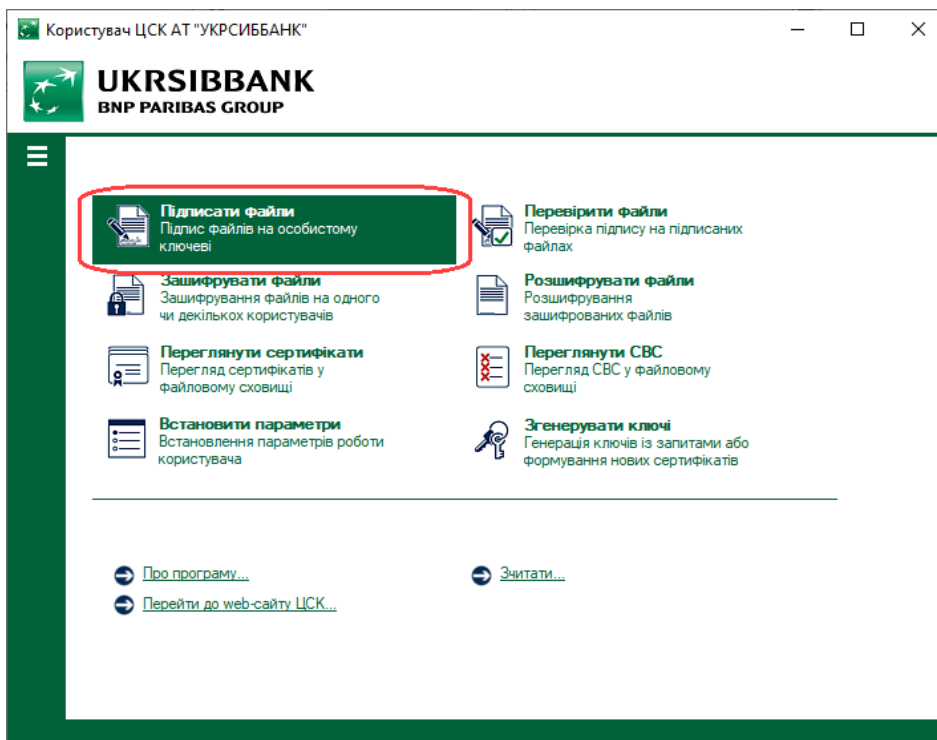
Користувач ЦСК АТ "УКРСИББАНК"

UKRSIBBANK
BNP PARIBAS GROUP

Підписати файли
Підпис файлів на особистому ключеві

Перевірити файли
Перевірка підпису на підписаних файлах

Зашифрувати файли
Зашифрування файлів на одного чи декількох користувачів

Розшифрувати файли
Розшифрування зашифрованих файлів

Переглянути сертифікати
Перегляд сертифікатів у файловому сховищі

Переглянути СВС
Перегляд СВС у файловому сховищі

Встановити параметри
Встановлення параметрів роботи користувача

Згенерувати ключі
Генерація ключів із запитами або формування нових сертифікатів

Про програму...

Зчитати...

Перейти до web-сайту ЦСК...